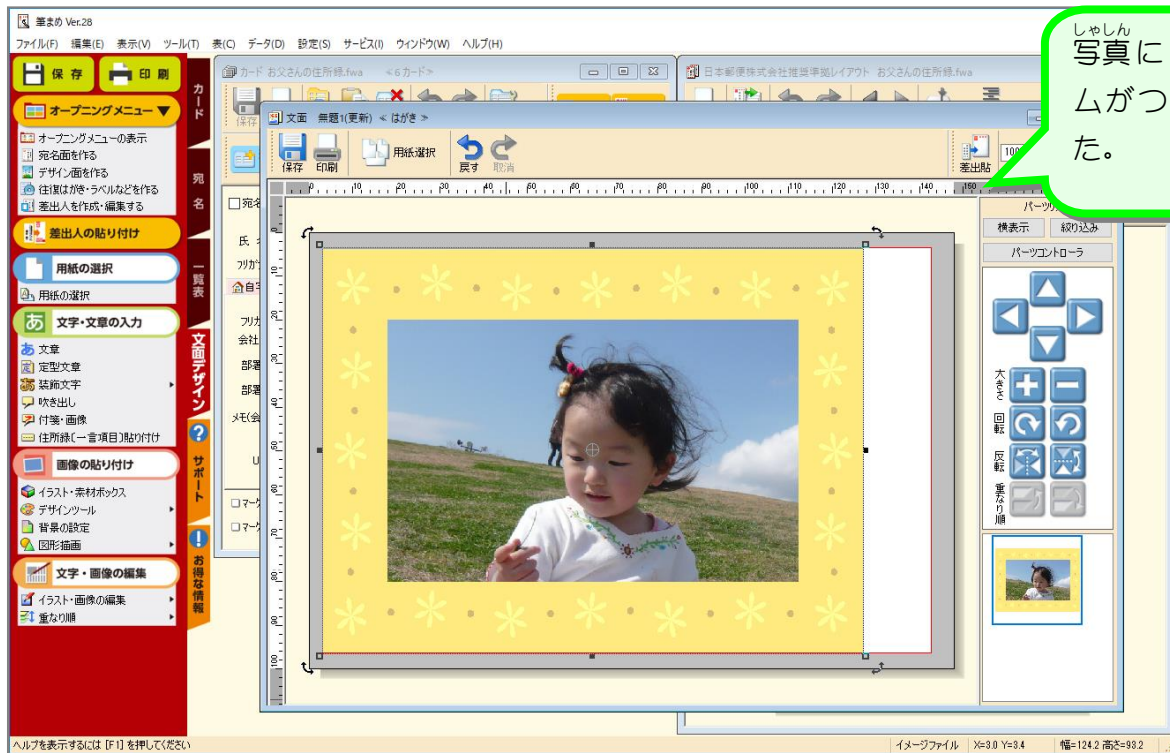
筆まめ Ver.28

ファイル(F) 編集(E) 表示(V) ツール(T) 表(C) データ(D) 設定(S) サービス(I) ウィンドウ(W) ヘルプ(H)

保存 印刷

オープニングメニュー

オープニングメニューの表示
宛名面を作る
デザイン面を作る
往復はがき・ラベルなどを作る
差出人を作成・編集する

差出人の貼り付け

用紙の選択

用紙の選択

文字・文章の入力

文章
定型文章
装飾文字
吹き出し
付箋・画像
住所録(一言項目)貼り付け

画像の貼り付け

イラスト・素材ボックス
デザインツール
背景の設定
図形描画

文字・画像の編集

イラスト・画像の編集
重なり順

カード
宛名
一覧表
文面デザイン
サポート
お得な情報

カード お父さんの住所録.fwa <6カード>

日本郵便株式会社推奨準拠レイアウト お父さんの住所録.fwa

文面 無題1(更新) <はがき>

保存 印刷 用紙選択 戻す 取消 差出貼

パーツリ
横表示 絞り込み
パーツコントローラ
大きさ
回転
反転
重なり順

宛名
氏
フリガ
自宅
フリガ
会社
部署
部署
メモ(会
U
マーク
マーク

写真(しゃしん)に
ムがつ
た。

ヘルプを表示するには [F1] を押してください

イメージファイル X=3.0 Y=3.4 幅=124.2 高さ=93.2